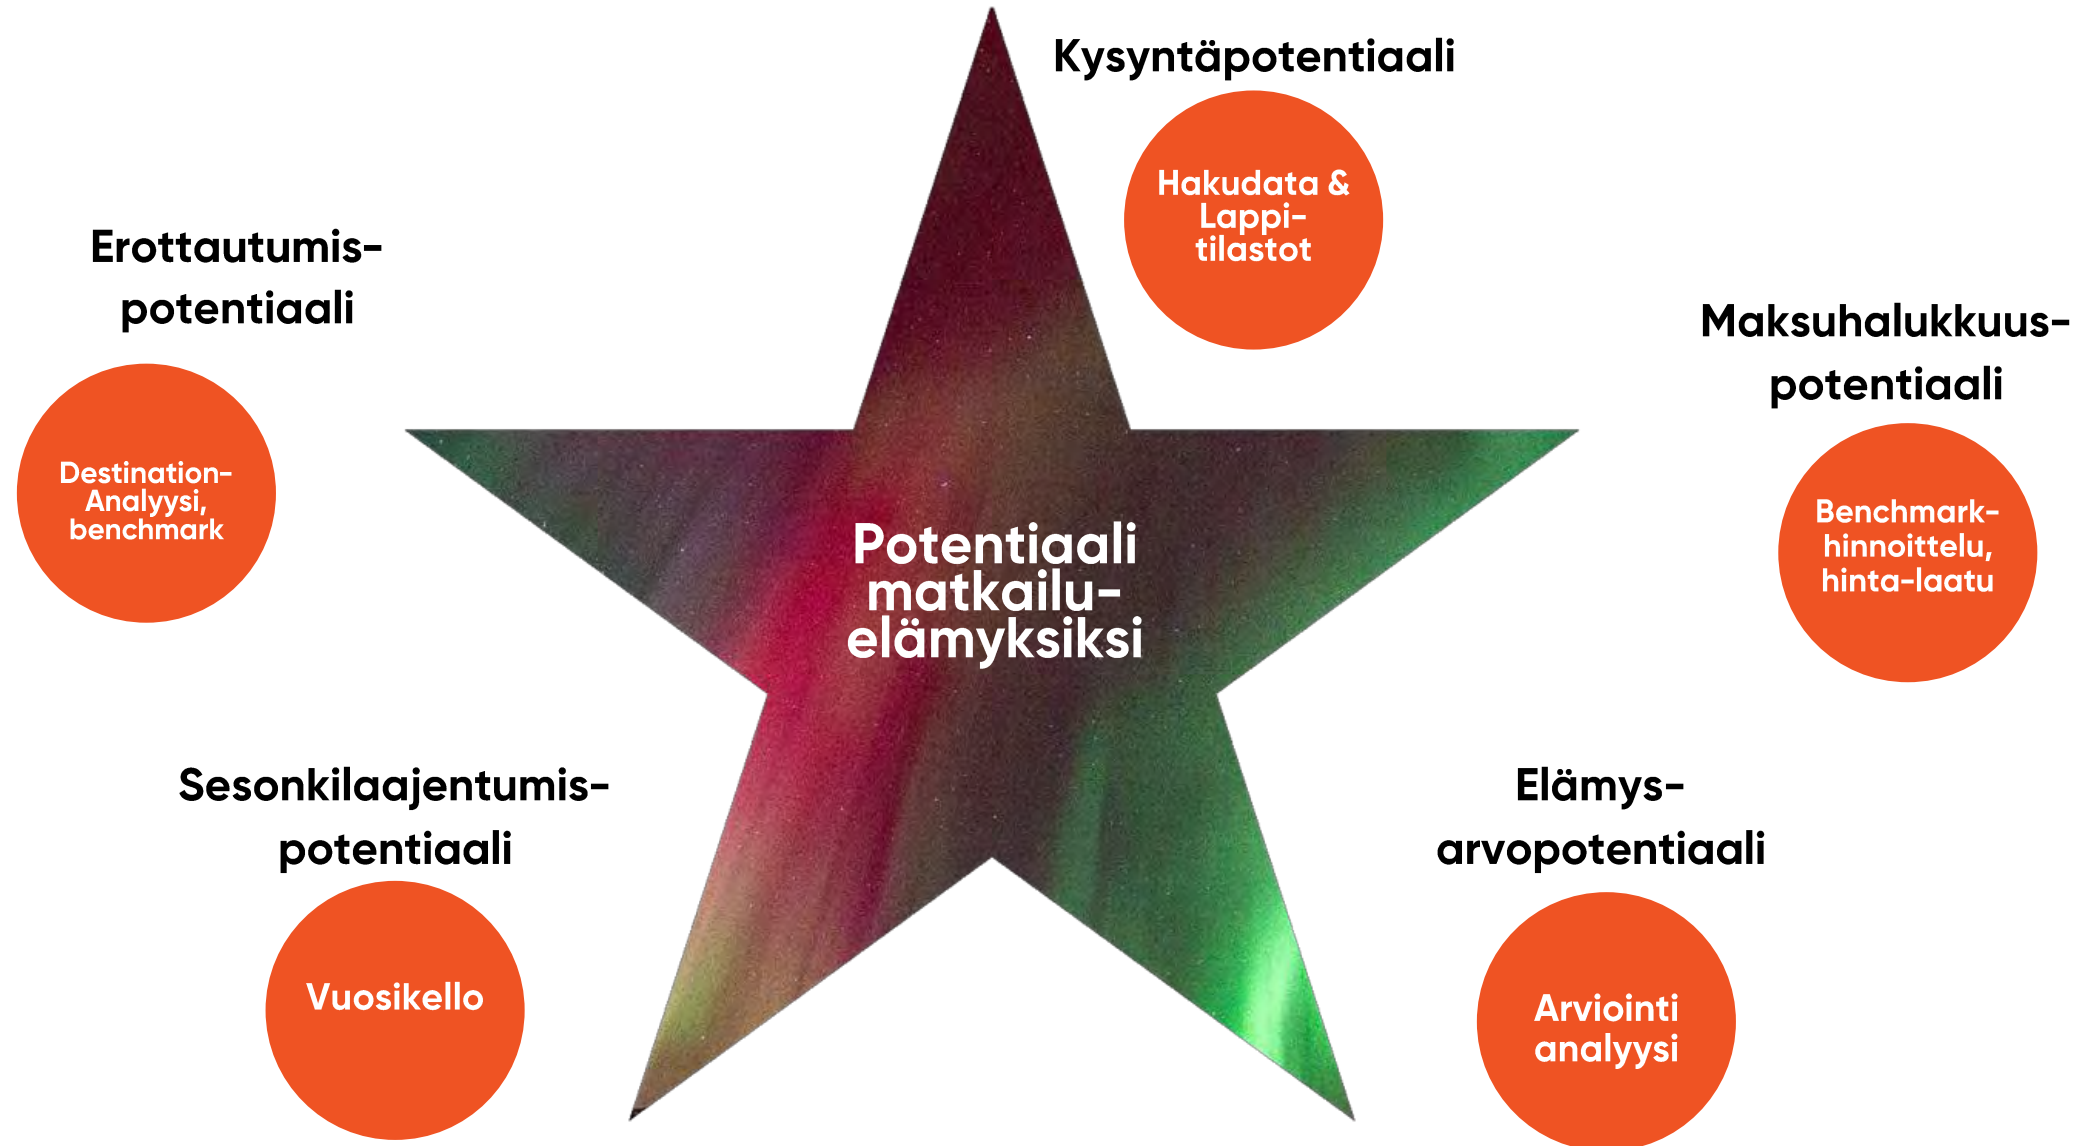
Kysyntäpotentiaali

Hakudata & Lappi-tilastot

Erottautumis-potentiaali

Destination-Analyysi, benchmark

Maksuhalukkuus-potentiaali

Benchmark-hinnoittelu, hinta-laatu

Potentiaali matkailu-elämyksiksi

Sesonkilaajentumis-potentiaali

Vuosikello

Elämys-arvopotentiaali

Arviointi analyysi